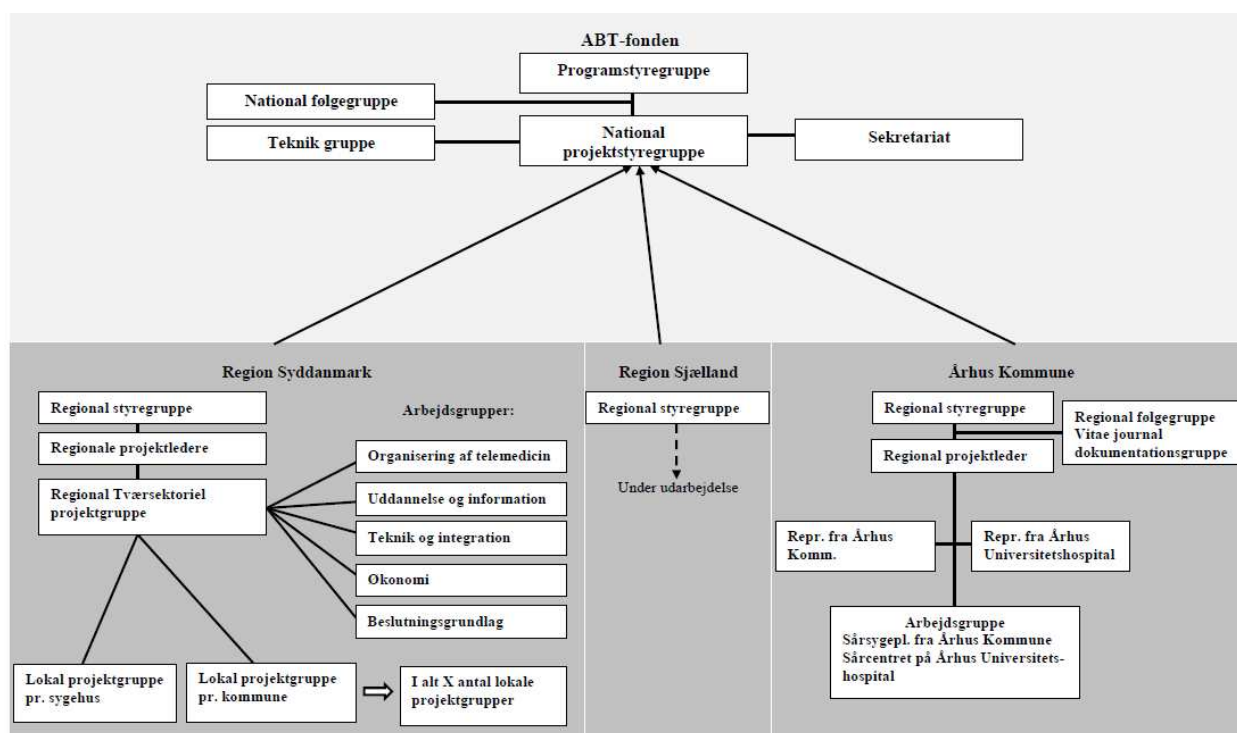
ABT-fonden

Programstyregruppe

National følgegruppe

Teknik gruppe

National projektstyregruppe

Sekretariat

Region Syddanmark

Regional styregruppe

Regionale projektledere

Regional Tværsektoriel projektgruppe

Arbejdsgrupper:

Organisering af telemedicin

Uddannelse og information

Teknik og integration

Økonomi

Beslutningsgrundlag

Lokal projektgruppe pr. sygehus

Lokal projektgruppe pr. kommune

I alt X antal lokale projektgrupper

Region Sjælland

Regional styregruppe

Under udarbejdelse

Århus Kommune

Regional styregruppe

Regional følgegruppe Vitae journal dokumentationsgruppe

Regional projektleder

Repr. fra Århus Komm.

Repr. fra Århus Universitetshospital

Arbejdsgruppe
Sårsygepl. fra Århus Kommune
Sårcentret på Århus Universitetshospital